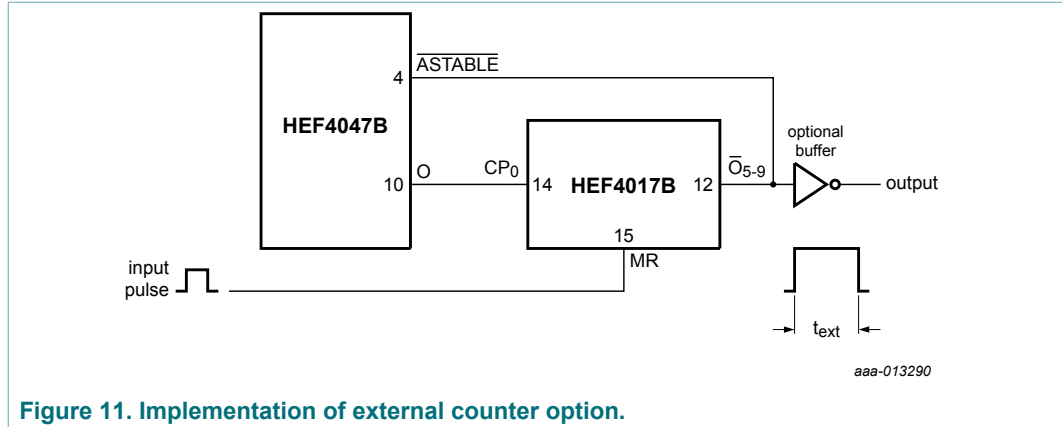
HEF4047B

$\overline{\text{ASTABLE}}$

4

10

O

$CP_0$

14

HEF4017B

12

$\overline{O}_{5-9}$

15

MR

optional buffer

output

input pulse

$t_{ext}$

aaa-013290

Figure 11. Implementation of external counter option.